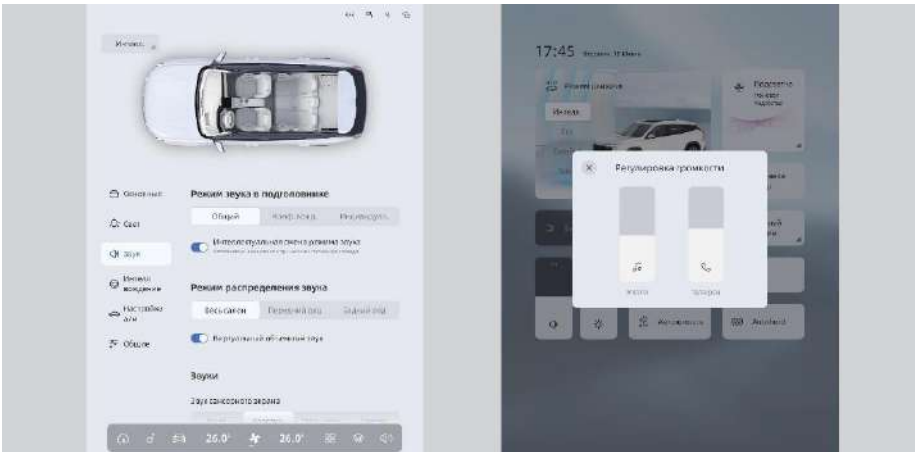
Интеллект

Основные

Свет

Звук

Интел. вождение

Настройки авто

Общее

Режим звука в подголовнике

Общий

Интеллектуальная смена режима звука

Режим распределения звука

Весь салон

Передний ряд

Задний ряд

Виртуальный объемный звук

Звуки

Звук сенсорного экрана

26.0°

26.0°

17:45

Регулировка громкости

Android